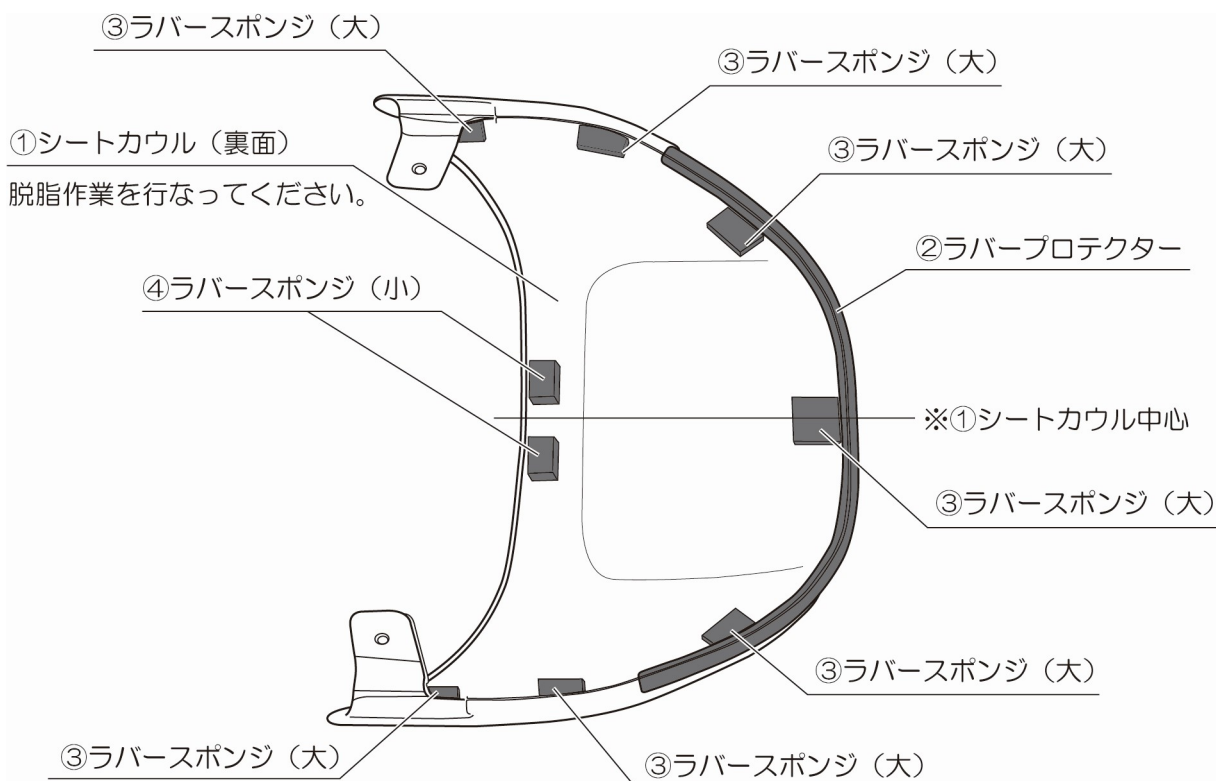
③ラバースポンジ（大）

③ラバースポンジ（大）

①シートカウル（裏面）

脱脂作業を行なってください。

③ラバースポンジ（大）

②ラバープロテクター

④ラバースポンジ（小）

※①シートカウル中心

③ラバースポンジ（大）

③ラバースポンジ（大）

③ラバースポンジ（大）

③ラバースポンジ（大）